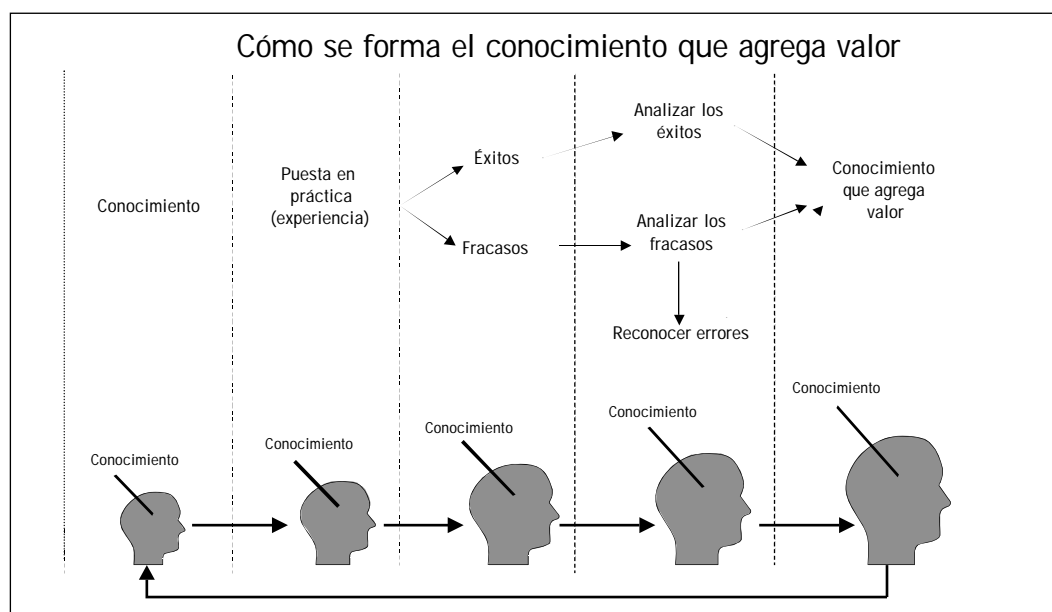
Cómo se forma el conocimiento que agrega valor

Conocimiento

Puesta en práctica (experiencia)

Éxitos

Fracasos

Analizar los éxitos

Analizar los fracasos

Reconocer errores

Conocimiento que agrega valor

Conocimiento

Conocimiento

Conocimiento

Conocimiento

Conocimiento